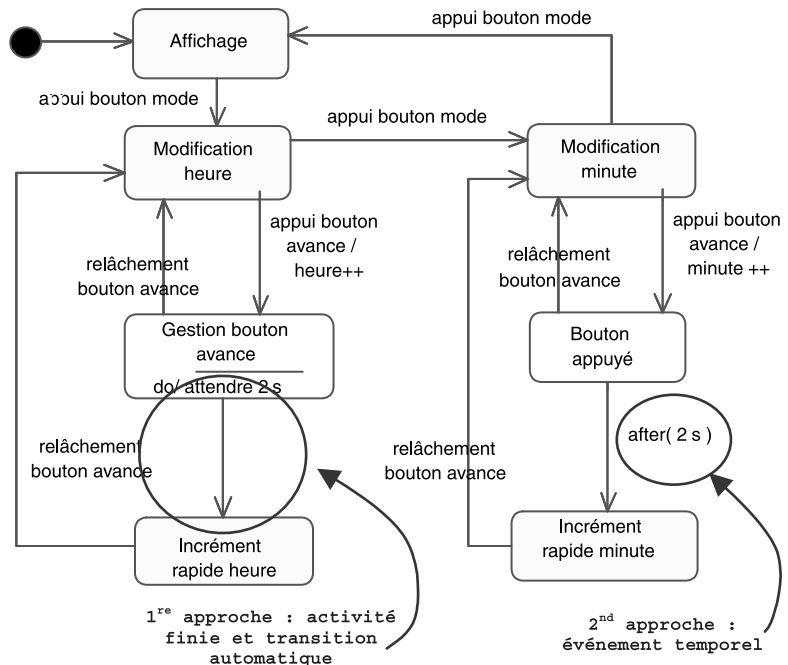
appui bouton mode

Affichage

aɔɔui bouton mode

appui bouton mode

Modification heure

Modification minute

appui bouton avance / heure++

relâchement bouton avance

relâchement bouton avance

appui bouton avance / minute ++

Gestion bouton avance

do/ attendre 2 s

Bouton appuyé

relâchement bouton avance

relâchement bouton avance

after( 2 s )

Incrément rapide heure

Incrément rapide minute

1$^{re}$ approche : activité finie et transition automatique

2$^{nd}$ approche : événement temporel